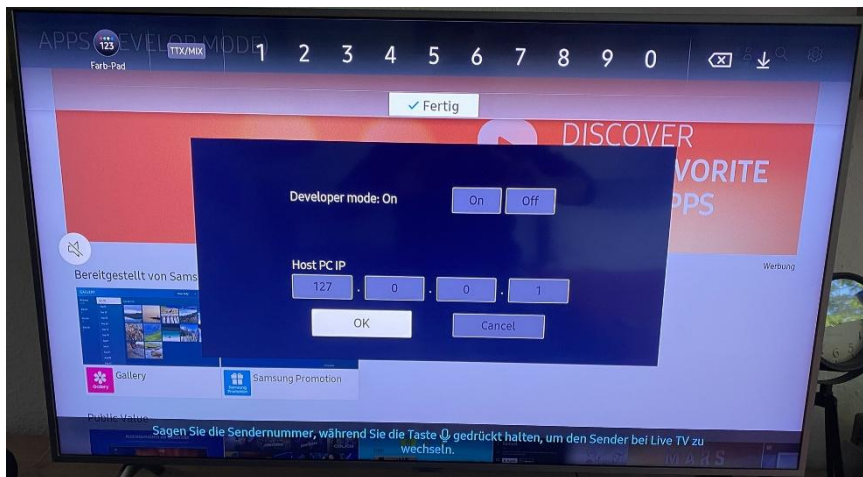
APPS (DEVELOPER MODE)

123 Farb-Pad

TTX/MIX

1 2 3 4 5 6 7 8 9 0

✓ Fertig

DISCOVER

VORITE

PPS

Developer mode: On

On

Off

Host PC IP

127 . 0 . 0 . 1

OK

Cancel

Bereitgestellt von Sams

Werbung

Gallery

Samsung Promotion

Public Value

Sagen Sie die Sendernummer, während Sie die Taste gedrückt halten, um den Sender bei Live TV zu wechseln.